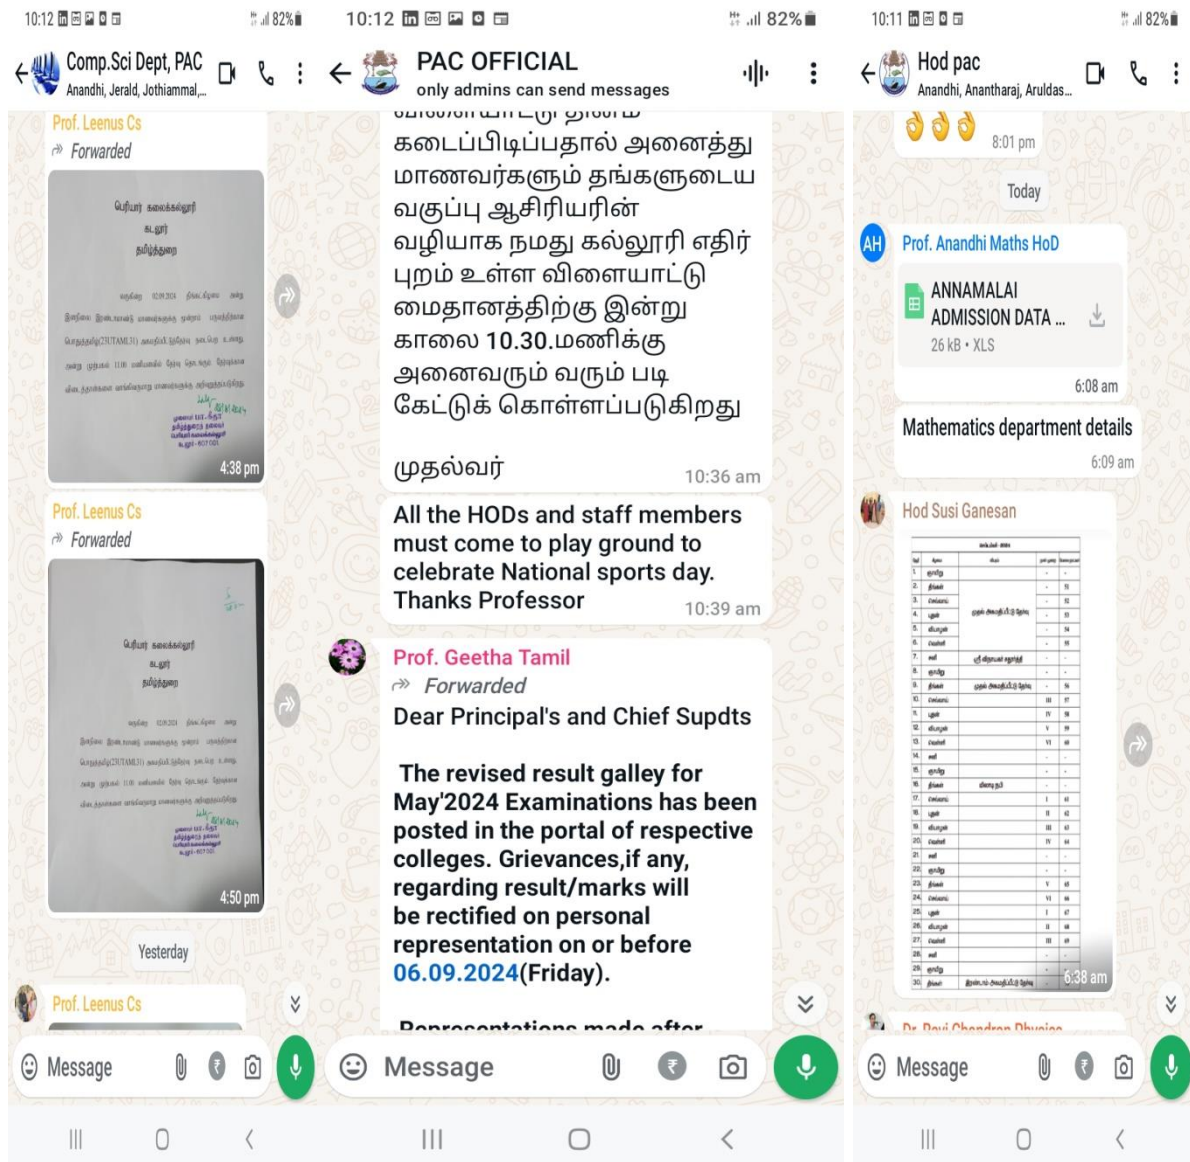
10:12 82%

Comp.Sci Dept, PAC
Anandhi, Jerald, Jothiammal,...

Prof. Leenus Cs
Forwarded

பெரியார் கலைக்கல்லூரி
கடலூர்
தமிழ்த்துறை

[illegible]

4:38 pm

Prof. Leenus Cs
Forwarded

பெரியார் கலைக்கல்லூரி
கடலூர்
தமிழ்த்துறை

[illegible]

4:50 pm

Yesterday

Prof. Leenus Cs

Message

10:12 82%

PAC OFFICIAL
only admins can send messages

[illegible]
கடைப்பிடிப்பதால் அனைத்து மாணவர்களும் தங்களுடைய வகுப்பு ஆசிரியரின் வழியாக நமது கல்லூரி எதிர் புறம் உள்ள விளையாட்டு மைதானத்திற்கு இன்று காலை 10.30.மணிக்கு அனைவரும் வரும் படி கேட்டுக் கொள்ளப்படுகிறது

முதல்வர் 10:36 am

All the HODs and staff members must come to play ground to celebrate National sports day. Thanks Professor 10:39 am

Prof. Geetha Tamil
Forwarded
Dear Principal's and Chief Supdts

The revised result galley for May'2024 Examinations has been posted in the portal of respective colleges. Grievances,if any, regarding result/marks will be rectified on personal representation on or before 06.09.2024(Friday).

Representations made after

Message

10:11 82%

Hod pac
Anandhi, Anantharaj, Aruldas...

👌👌👌 8:01 pm

Today

AH Prof. Anandhi Maths HoD

ANNAMALAI ADMISSION DATA ...
26 kB • XLS
6:08 am

Mathematics department details
6:09 am

Hod Susi Ganesan

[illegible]

6:38 am

Dr. Ravi Chandran Physics

Message